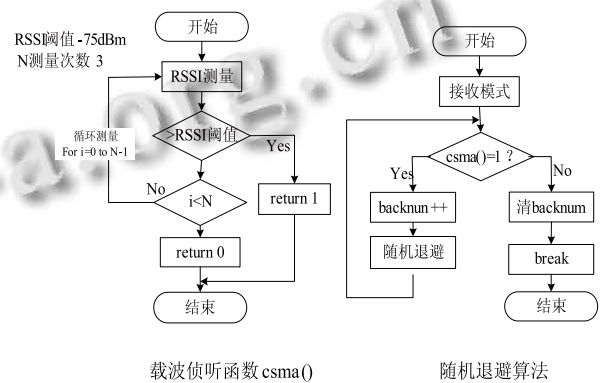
RSSI阈值 -75dBm
N测量次数 3

开始

RSSI测量

>RSSI阈值

循环测量
For i=0 to N-1

Yes

No

i<N

return 1

return 0

结束

开始

接收模式

csma()=1 ?

Yes

No

backnun ++

清backnum

随机退避

break

结束

载波侦听函数 csma()

随机退避算法

a.org.cn